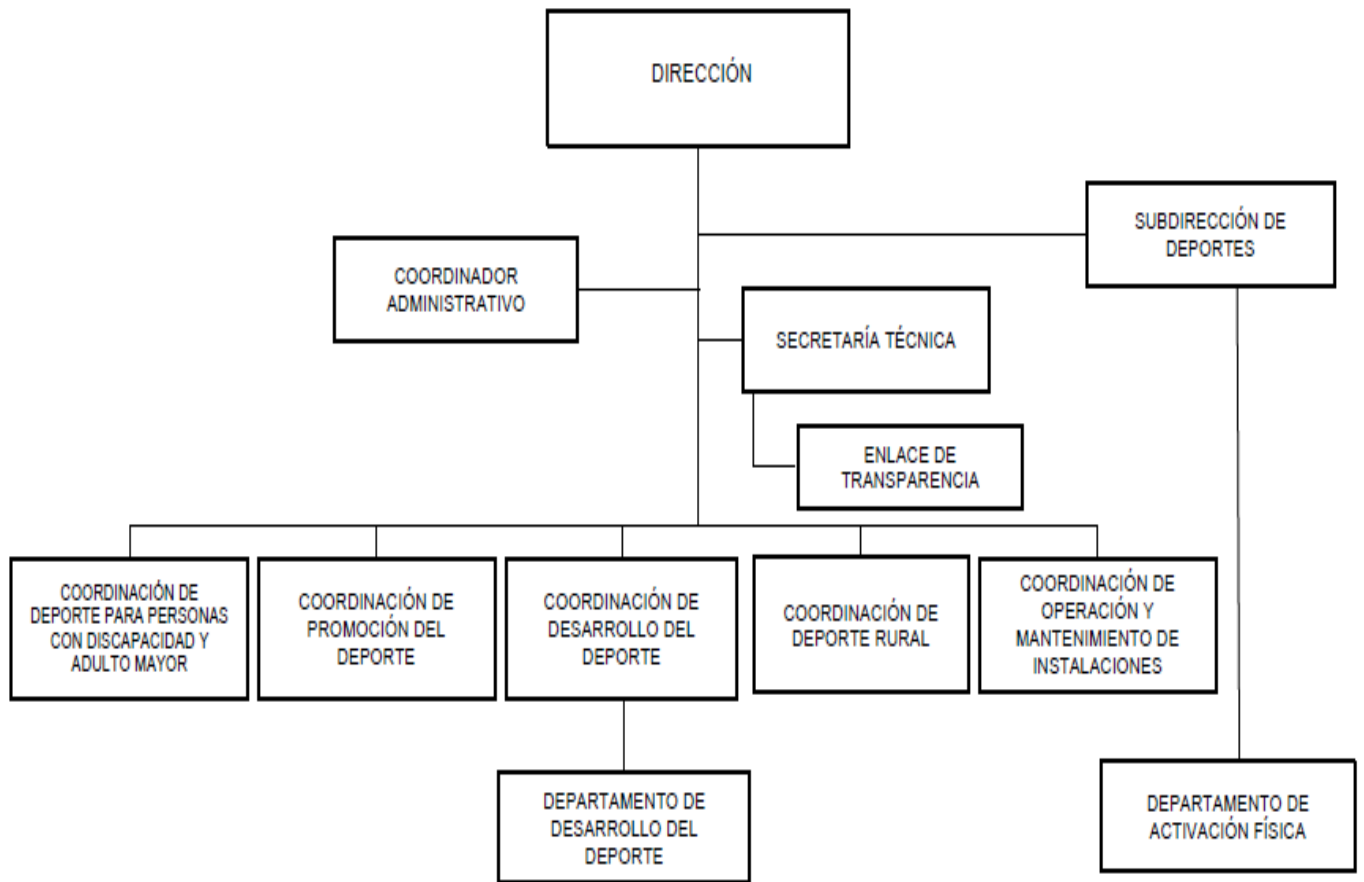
DIRECCIÓN

SUBDIRECCIÓN DE DEPORTES

COORDINADOR ADMINISTRATIVO

SECRETARÍA TÉCNICA

ENLACE DE TRANSPARENCIA

COORDINACIÓN DE DEPORTE PARA PERSONAS CON DISCAPACIDAD Y ADULTO MAYOR

COORDINACIÓN DE PROMOCIÓN DEL DEPORTE

COORDINACIÓN DE DESARROLLO DEL DEPORTE

COORDINACIÓN DE DEPORTE RURAL

COORDINACIÓN DE OPERACIÓN Y MANTENIMIENTO DE INSTALACIONES

DEPARTAMENTO DE DESARROLLO DEL DEPORTE

DEPARTAMENTO DE ACTIVACIÓN FÍSICA